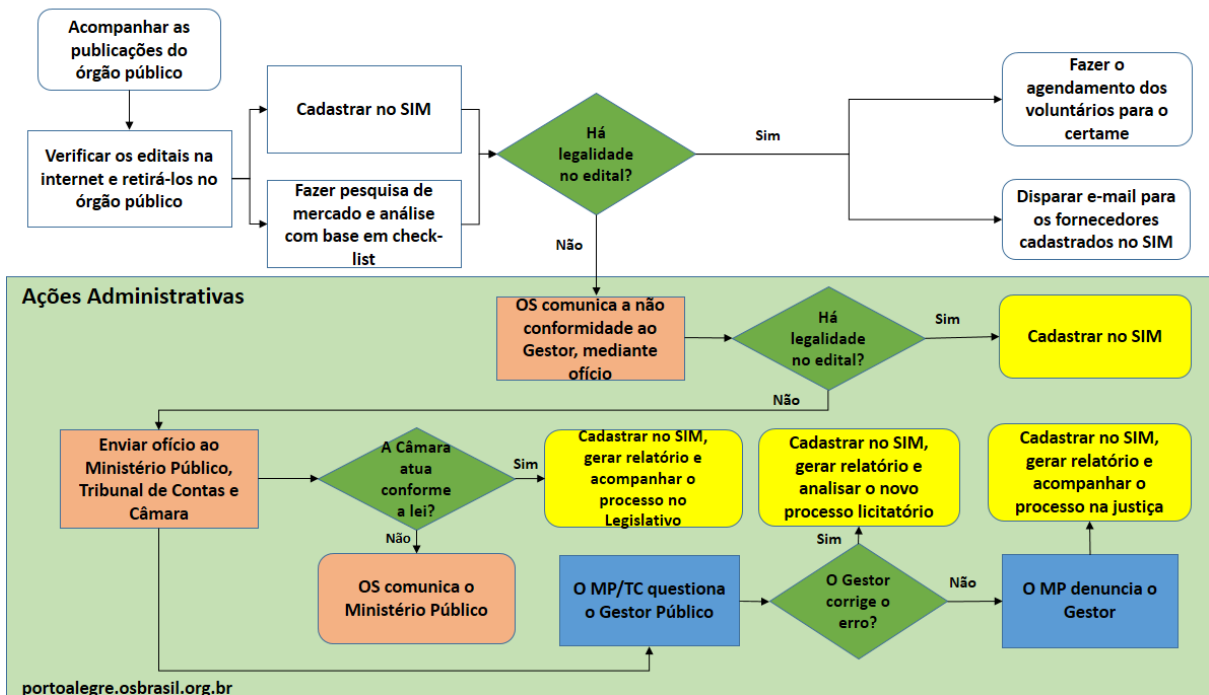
Acompanhar as publicações do órgão público

Verificar os editais na internet e retirá-los no órgão público

Cadastrar no SIM

Fazer pesquisa de mercado e análise com base em check-list

Há legalidade no edital?

Sim

Fazer o agendamento dos voluntários para o certame

Disparar e-mail para os fornecedores cadastrados no SIM

Não

Ações Administrativas

OS comunica a não conformidade ao Gestor, mediante ofício

Há legalidade no edital?

Sim

Cadastrar no SIM

Não

Enviar ofício ao Ministério Público, Tribunal de Contas e Câmara

A Câmara atua conforme a lei?

Sim

Cadastrar no SIM, gerar relatório e acompanhar o processo no Legislativo

Cadastrar no SIM, gerar relatório e analisar o novo processo licitatório

Cadastrar no SIM, gerar relatório e acompanhar o processo na justiça

Não

OS comunica o Ministério Público

O MP/TC questiona o Gestor Público

Sim

O Gestor corrige o erro?

Não

O MP denuncia o Gestor

portoalegre.osbrasil.org.br